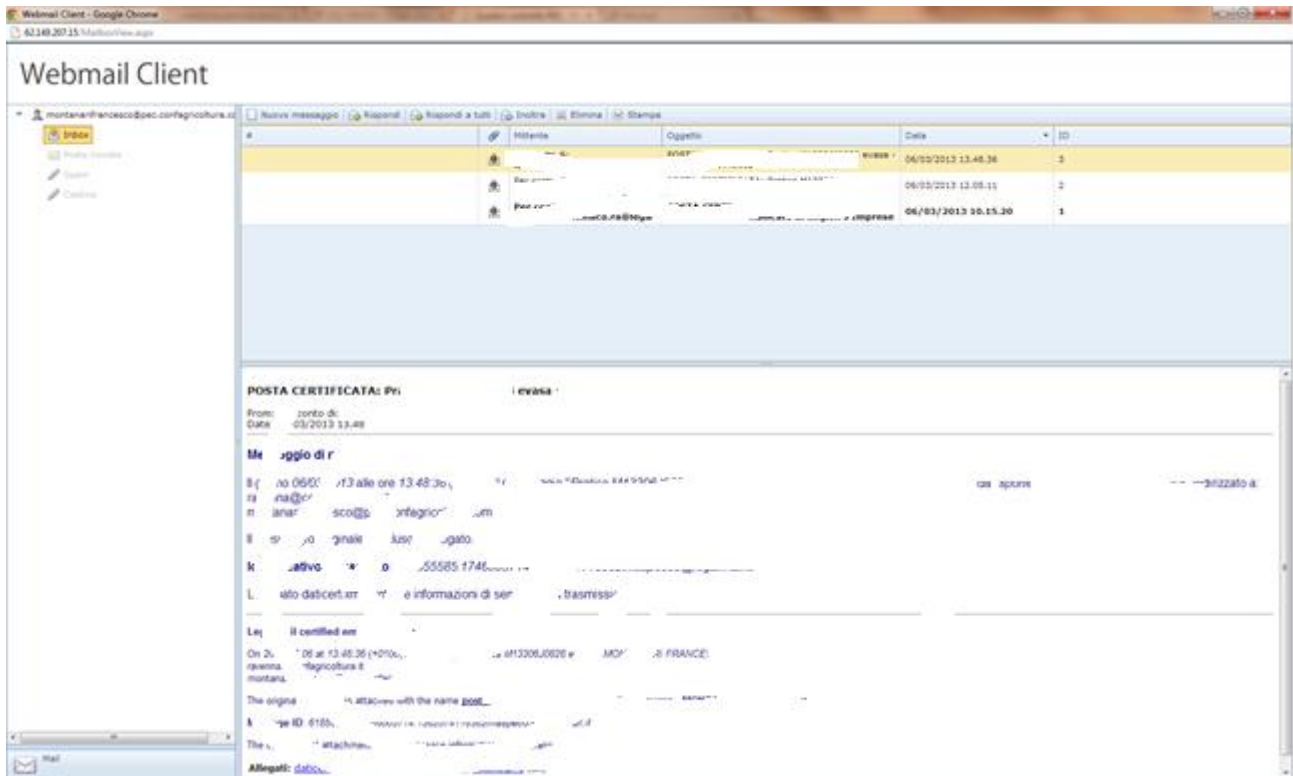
Webmail Client - Google Chrome
62.149.207.15/MailboxView.aspx

Webmail Client

montanarifrancesco@pec.confagricoltura.it
Inbox
Posta inviata
Bozze
Cestino

Nuovo messaggio | Rispondi | Rispondi a tutti | Inoltra | Elimina | Stampa

| # | | Mittente | Oggetto | Data | ID |
|---|---|---|---|---|---|
| | | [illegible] | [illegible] evasa | 06/03/2013 13.48.36 | 3 |
| | | Per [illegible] | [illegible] | 06/03/2013 12.05.11 | 2 |
| | | Per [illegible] co.ra@legal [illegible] | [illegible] imprese | 06/03/2013 10.15.20 | 1 |

POSTA CERTIFICATA: Pr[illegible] evasa

From: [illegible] conto di:
Date: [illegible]03/2013 13.48

Me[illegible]ggio di r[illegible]

Il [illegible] 06/03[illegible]13 alle ore 13.48.36 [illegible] da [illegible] e indirizzato a:
ra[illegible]na@c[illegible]
m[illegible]anar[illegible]sco@p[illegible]nfagric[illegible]om

Il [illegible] o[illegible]ginale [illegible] lus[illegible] llegato.

k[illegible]ativo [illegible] 55585.1746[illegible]

L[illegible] ato daticert.xm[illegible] e informazioni di ser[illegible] trasmiss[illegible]

Le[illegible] il certified em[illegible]

On 2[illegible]06 at 13.48.36 (+010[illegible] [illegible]MO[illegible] FRANCE
ravenna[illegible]nfagricoltura.it
montana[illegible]

The origina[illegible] attached with the name post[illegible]

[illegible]ge ID: 6185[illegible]

The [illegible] attachme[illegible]

Allegati: datic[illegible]

Mail